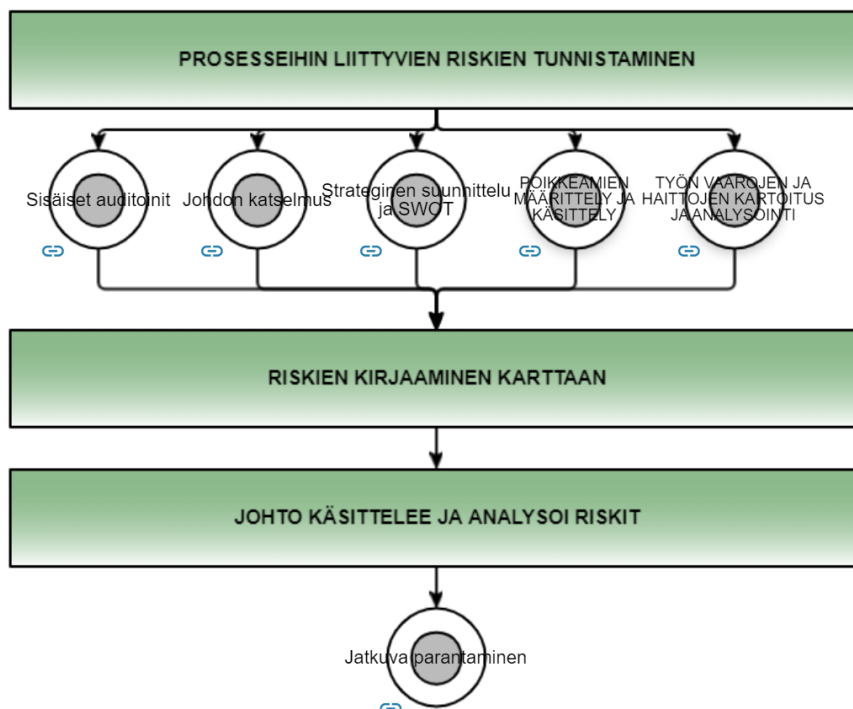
PROSESSEIHIN LIITTYVIEN RISKIEN TUNNISTAMINEN

Sisäiset auditoinit

Johdon katselmus

Strateginen suunnittelu ja SWOT

POIKKEAMIEN MÄÄRITTELY JA KÄSITTELY

TYÖN VAAROJEN JA HAITTOJEN KARTOITUS JA ANALYSOINTI

RISKIEN KIRJAAMINEN KARTTAAN

JOHTO KÄSITTELEE JA ANALYSOI RISKIT

Jatkuva parantaminen